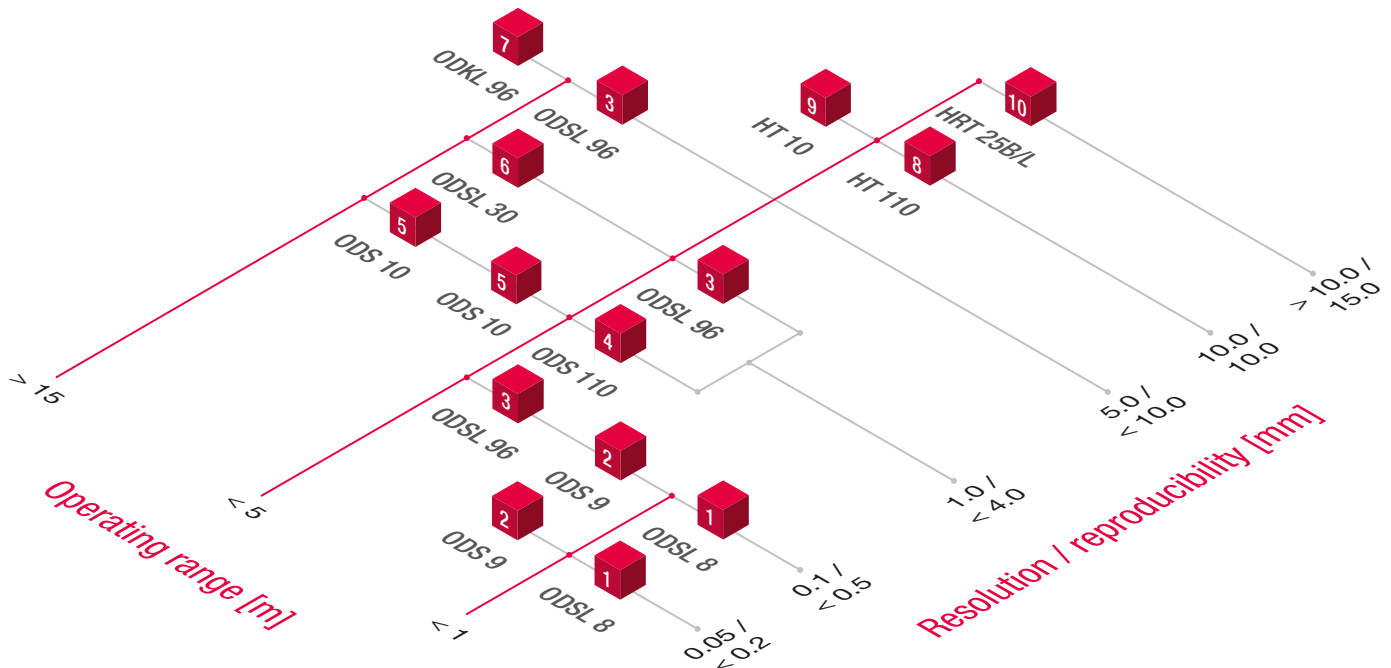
7
ODKL 96
3
ODSL 96
6
ODSL 30
5
ODS 10
5
ODS 10
9
HT 10
10
HRT 25B/L
8
HT 110
3
ODSL 96
4
ODS 110
3
ODSL 96
2
ODS 9
1
ODSL 8
2
ODS 9
1
ODSL 8

> 15
< 5
< 1
Operating range [m]

> 10.0 / 15.0
10.0 / 10.0
5.0 / < 10.0
1.0 / < 4.0
0.1 / < 0.5
0.05 / < 0.2
Resolution / reproducibility [mm]